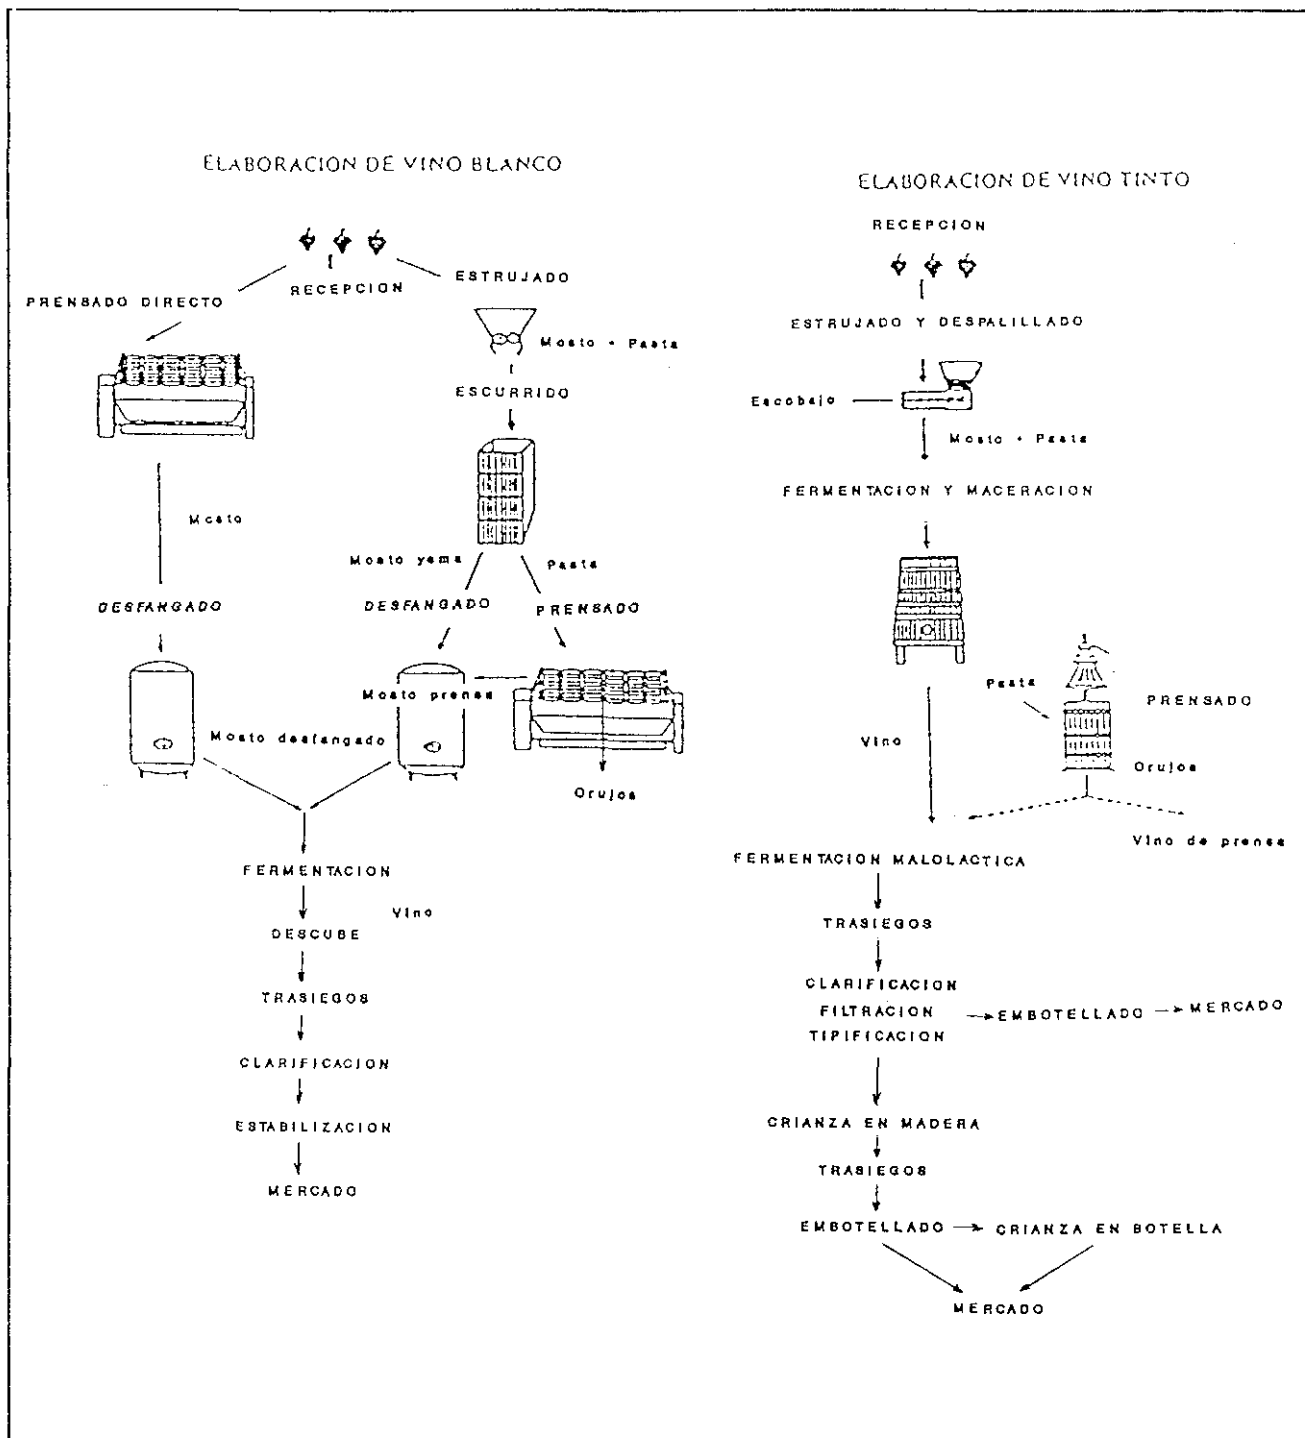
ELABORACION DE VINO BLANCO

RECEPCION

PRENSADO DIRECTO

ESTRUJADO

Mosto + Pasta

ESCURRIDO

Mosto

Mosto yema

Pasta

DESFANGADO

DESFANGADO

PRENSADO

Mosto prensa

Mosto desfangado

Orujos

FERMENTACION

Vino

DESCUBE

TRASIEGOS

CLARIFICACION

ESTABILIZACION

MERCADO

ELABORACION DE VINO TINTO

RECEPCION

ESTRUJADO Y DESPALILLADO

Escobajo

Mosto + Pasta

FERMENTACION Y MACERACION

Pasta

PRENSADO

Vino

Orujos

Vino de prensa

FERMENTACION MALOLACTICA

TRASIEGOS

CLARIFICACION
FILTRACION
TIPIFICACION

EMBOTELLADO

MERCADO

CRIANZA EN MADERA

TRASIEGOS

EMBOTELLADO

CRIANZA EN BOTELLA

MERCADO